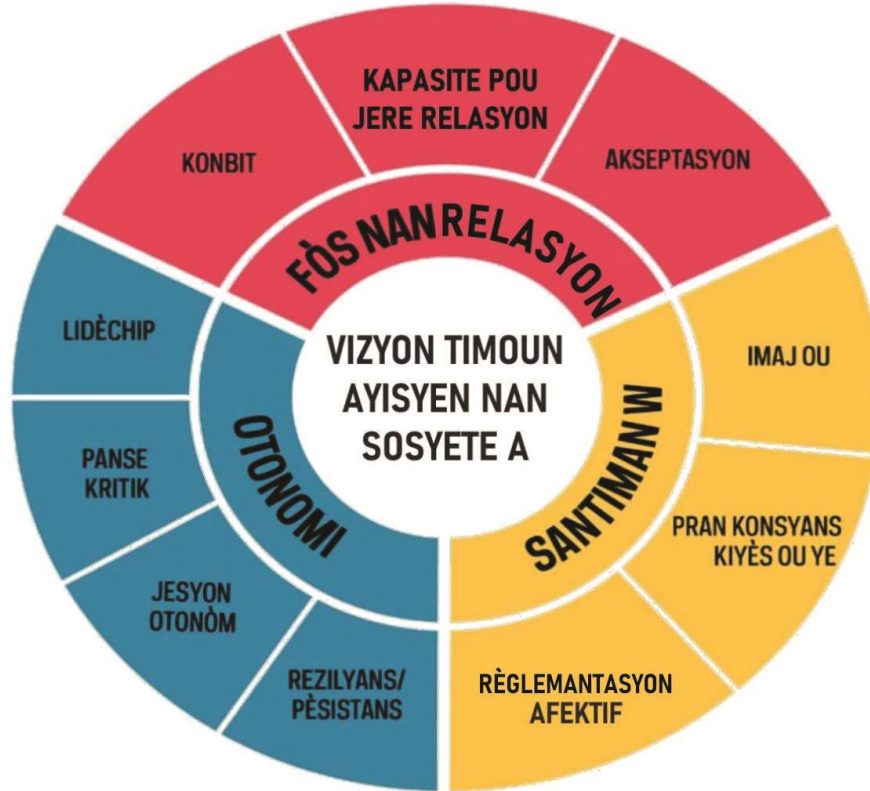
VIZYON TIMOUN AYISYEN NAN SOSYETE A

FÒS NAN RELASYON

KONBIT

KAPASITE POU JERE RELASYON

AKSEPTASYON

SANTIMAN W

IMAJ OU

PRAN KONSYANS KIYÈS OU YE

RÈGLEMANTASYON AFEKTIF

OTONOMI

LIDÈCHIP

PANSE KRITIK

JESYON OTONÒM

REZILYANS/ PÈSISTANS